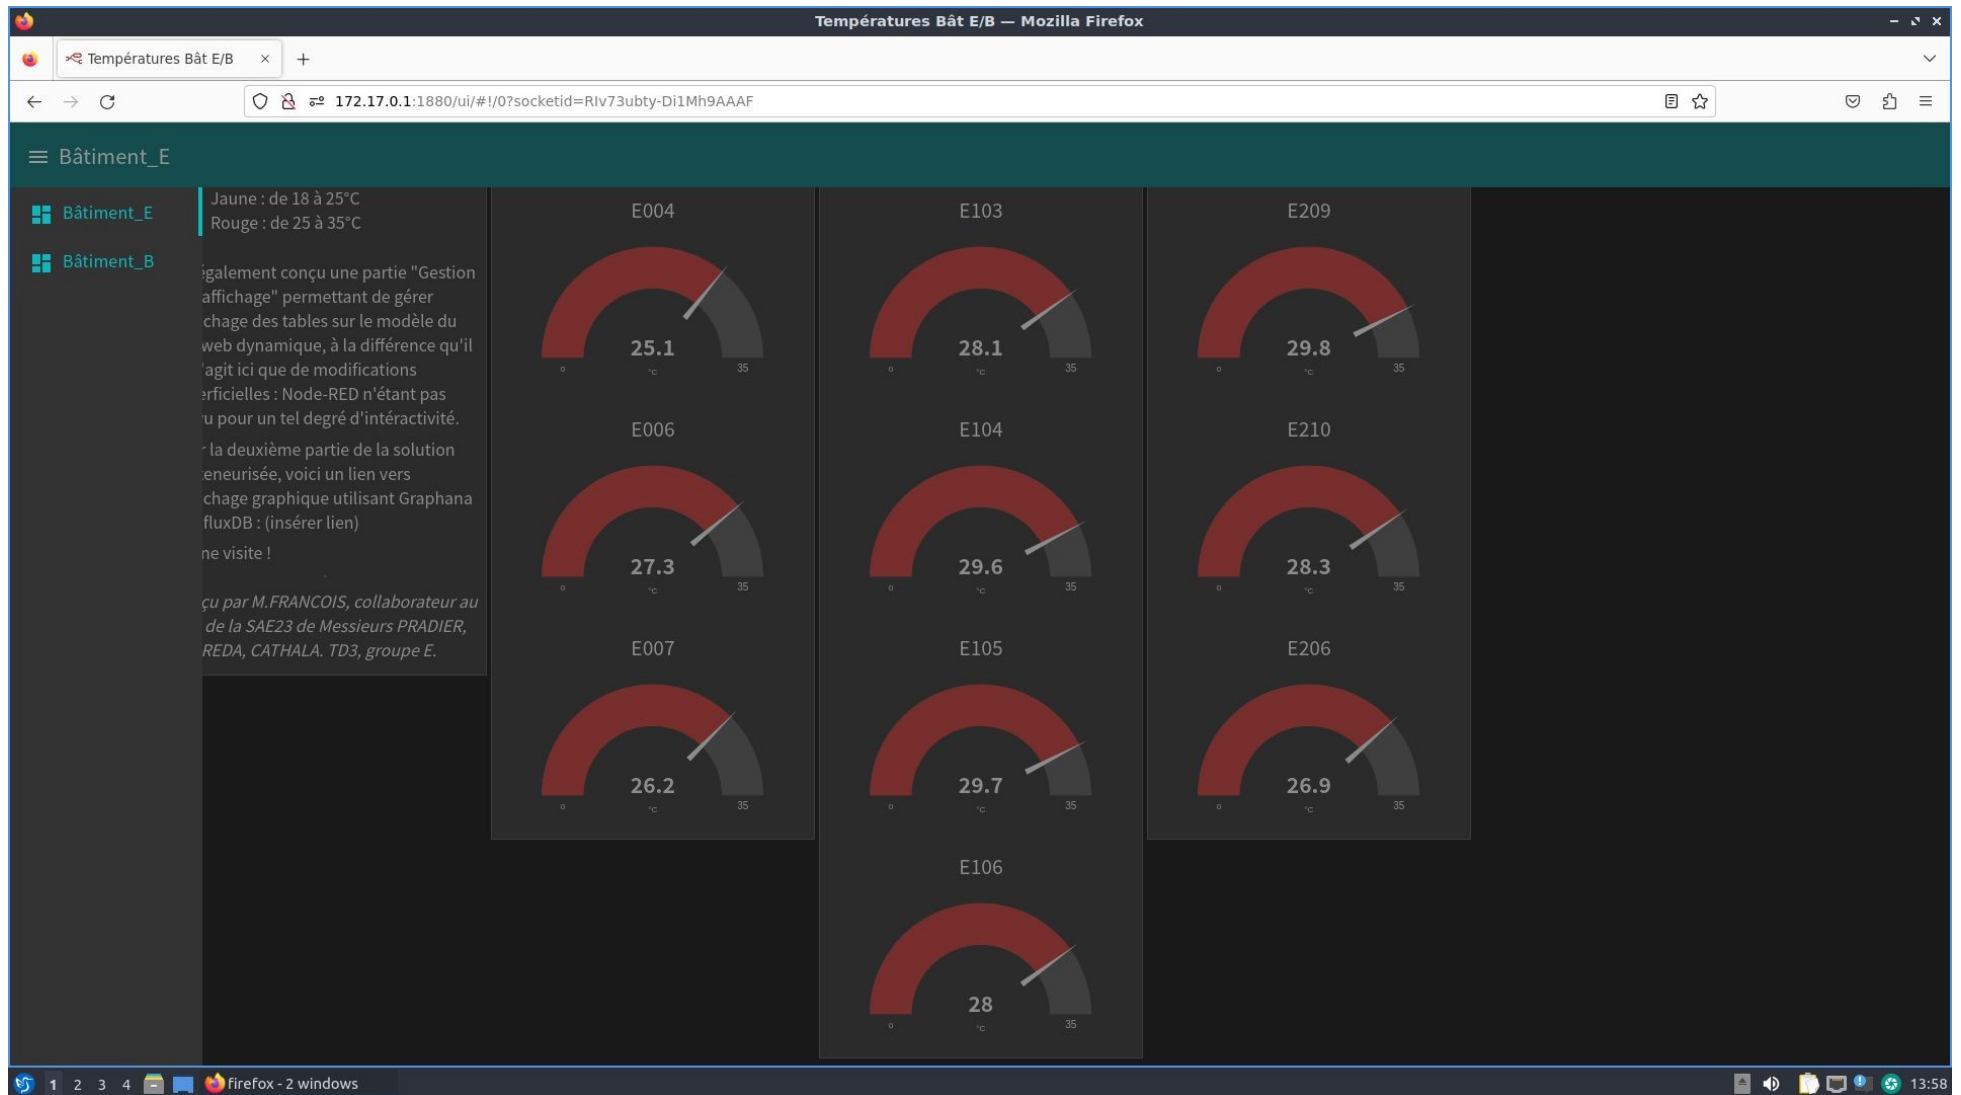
Températures Bât E/B — Mozilla Firefox

Températures Bât E/B

172.17.0.1:1880/ui/#!/0?socketid=RIv73ubty-Di1Mh9AAAF

Bâtiment_E

Bâtiment_E

Bâtiment_B

Jaune : de 18 à 25°C
Rouge : de 25 à 35°C

également conçu une partie "Gestion affichage" permettant de gérer chage des tables sur le modèle du web dynamique, à la différence qu'il 'agit ici que de modifications erficielles : Node-RED n'étant pas u pour un tel degré d'intéractivité.

la deuxième partie de la solution eneurisée, voici un lien vers chage graphique utilisant Graphana fluxDB : (insérer lien)

ne visite !

çu par M.FRANCOIS, collaborateur au de la SAE23 de Messieurs PRADIER, REDA, CATHALA. TD3, groupe E.

E004
25.1
0 °C 35

E103
28.1
0 °C 35

E209
29.8
0 °C 35

E006
27.3
0 °C 35

E104
29.6
0 °C 35

E210
28.3
0 °C 35

E007
26.2
0 °C 35

E105
29.7
0 °C 35

E206
26.9
0 °C 35

E106
28
0 °C 35

1 2 3 4 firefox - 2 windows 13:58